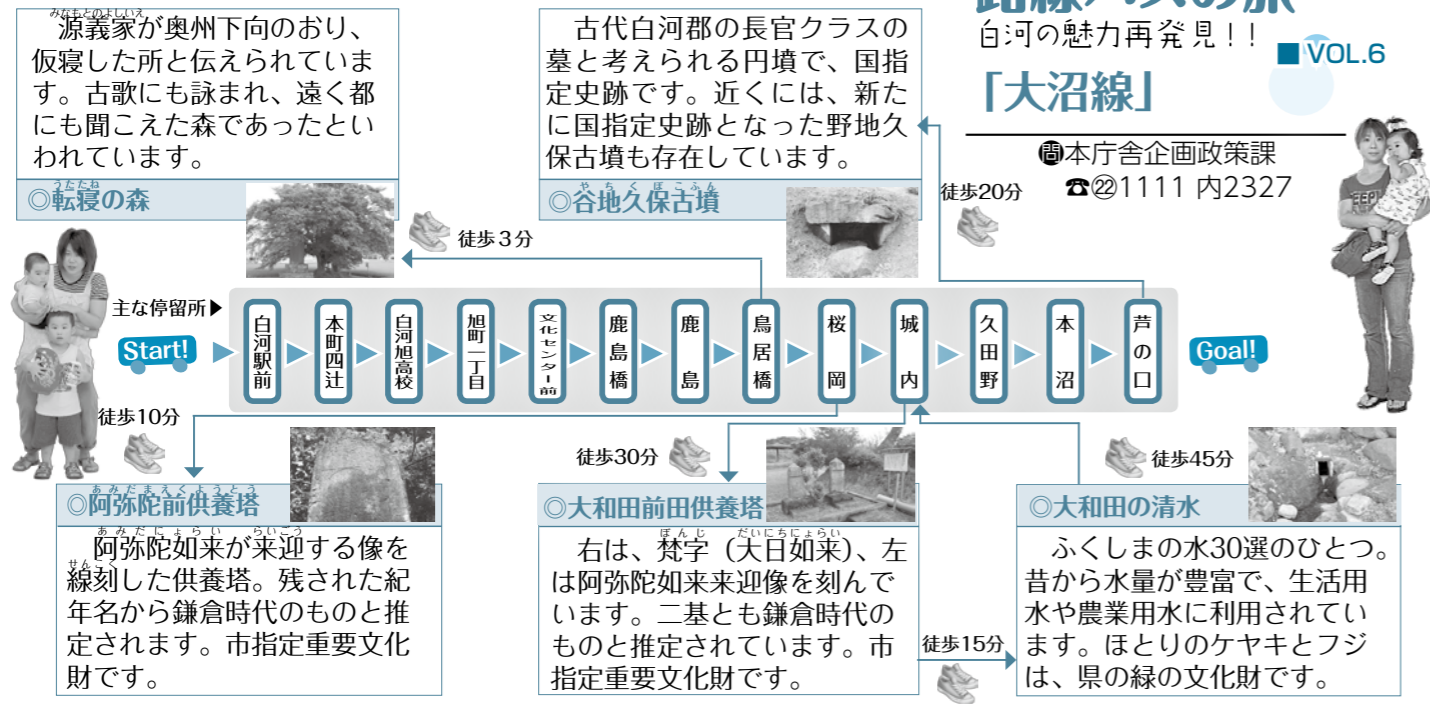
源義家が奥州下向のおり、仮寝した所と伝えられています。古歌にも詠まれ、遠く都にも聞こえた森であったといわれています。

◎転寝の森

古代白河郡の長官クラスの墓と考えられる円墳で、国指定史跡です。近くには、新たに国指定史跡となった野地久保古墳も存在しています。

◎谷地久保古墳

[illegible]
白河の魅力再発見！！
■VOL.6
「大沼線」
㊐本庁舎企画政策課
☎㉒1111 内2327

徒歩3分
徒歩20分

主な停留所▶
Start!
白河駅前 ▶ 本町四辻 ▶ 白河旭高校 ▶ 旭町一丁目 ▶ 文化センター前 ▶ 鹿島橋 ▶ 鹿島 ▶ 鳥居橋 ▶ 桜岡 ▶ 城内 ▶ 久田野 ▶ 本沼 ▶ 芦の口
Goal!

徒歩10分
徒歩30分
徒歩45分

◎阿弥陀前供養塔

阿弥陀如来が来迎する像を線刻した供養塔。残された紀年名から鎌倉時代のものと推定されます。市指定重要文化財です。

◎大和田前田供養塔

右は、梵字（大日如来）、左は阿弥陀如来来迎像を刻んでいます。二基とも鎌倉時代のものと推定されています。市指定重要文化財です。

徒歩15分

◎大和田の清水

ふくしまの水30選のひとつ。昔から水量が豊富で、生活用水や農業用水に利用されています。ほとりのケヤキとフジは、県の緑の文化財です。